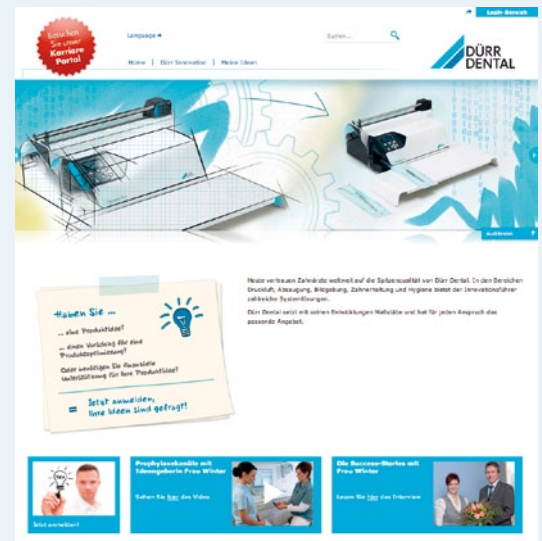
Besuchen Sie unser Karriere Portal

Language ➔

Suchen...

Login-Bereich

Home | Dürr Innovation | Meine Ideen

DÜRR DENTAL

Ausblenden

Heute vertrauen Zahnärzte weltweit auf die Spitzenqualität von Dürr Dental. In den Bereichen Druckluft, Absaugung, Bildgebung, Zahnerhaltung und Hygiene bietet der Innovationsführer zahlreiche Systemlösungen.

Dürr Dental setzt mit seinen Entwicklungen Maßstäbe und hat für jeden Anspruch das passende Angebot.

Haben Sie ...

... eine Produktidee?

... einen Vorschlag für eine Produktoptimierung?

Oder benötigen Sie finanzielle Unterstützung für Ihre Produktidee?

= Jetzt anmelden, Ihre Ideen sind gefragt!

Jetzt anmelden!

Prophylaxekanäle mit Ideengeberin Frau Winter

Sehen Sie hier das Video

Die Success-Stories mit Frau Winter

Lesen Sie hier das Interview